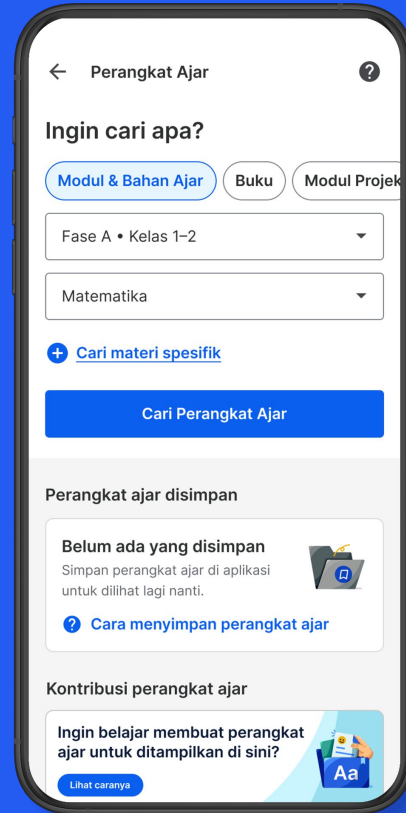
Perangkat Ajar

Ingin cari apa?

Modul & Bahan Ajar
Buku
Modul Projek

Fase A • Kelas 1–2

Matematika

Cari materi spesifik

Cari Perangkat Ajar

Perangkat ajar disimpan

Belum ada yang disimpan
Simpan perangkat ajar di aplikasi untuk dilihat lagi nanti.

Cara menyimpan perangkat ajar

Kontribusi perangkat ajar

Ingin belajar membuat perangkat ajar untuk ditampilkan di sini?

Lihat caranya

Aa